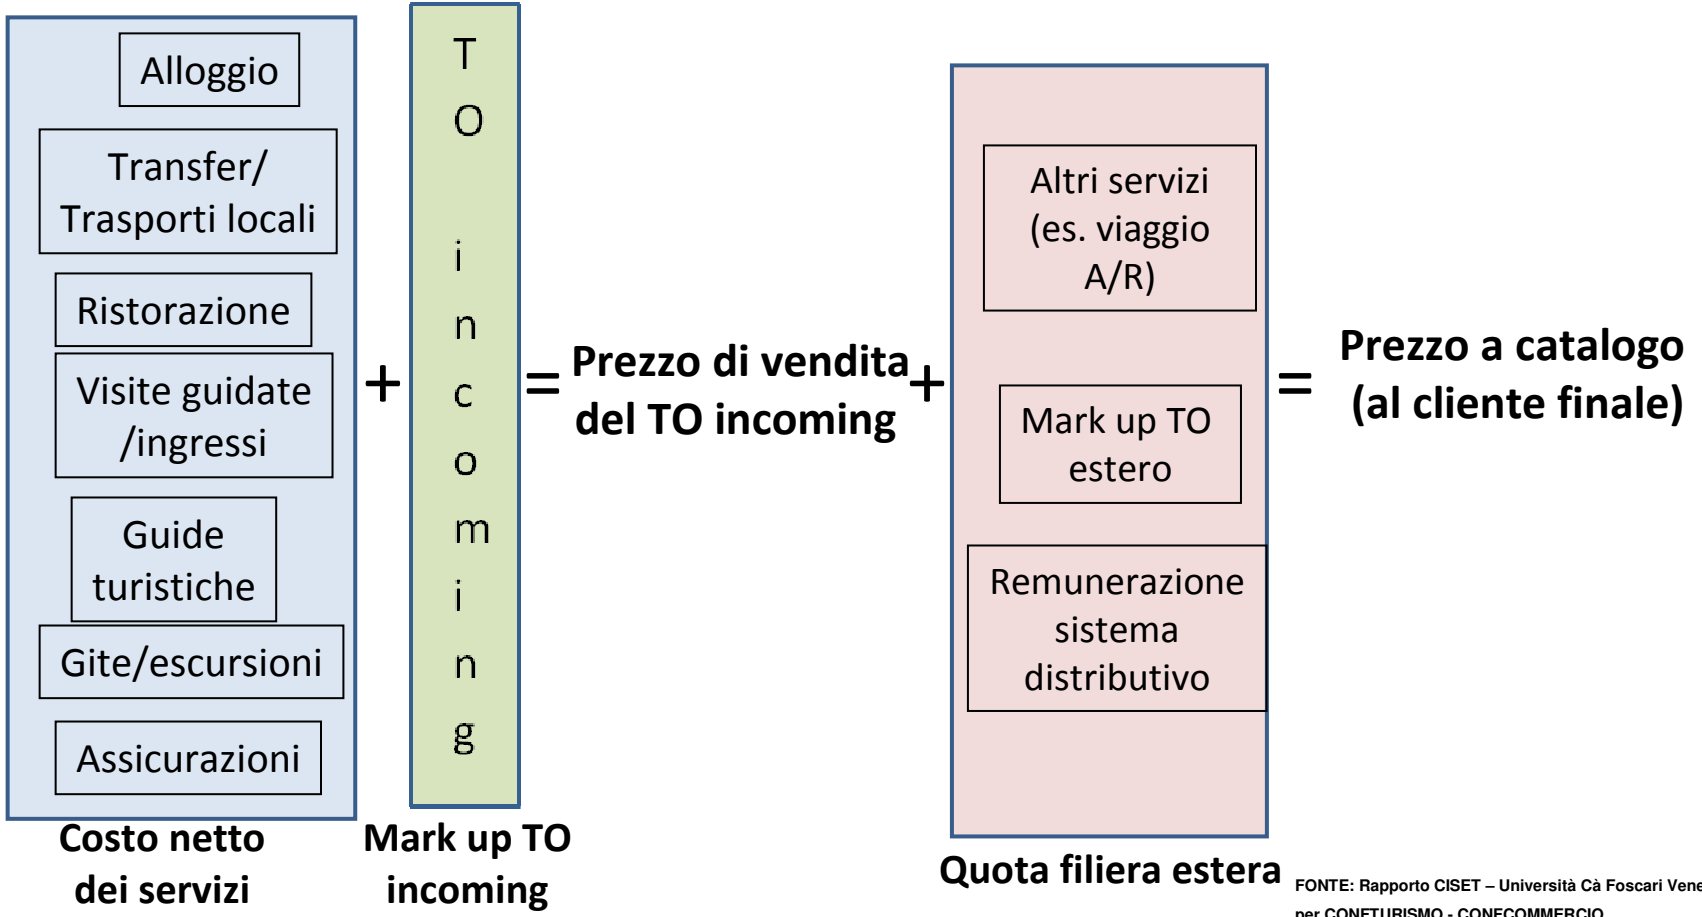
Alloggio

Transfer/ Trasporti locali

Ristorazione

Visite guidate /ingressi

Guide turistiche

Gite/escursioni

Assicurazioni

Costo netto dei servizi

+

TO incoming

Mark up TO incoming

= Prezzo di vendita del TO incoming

+

Altri servizi (es. viaggio A/R)

Mark up TO estero

Remunerazione sistema distributivo

Quota filiera estera

= Prezzo a catalogo (al cliente finale)

FONTE: Rapporto CISET – Università Cà Foscari Vene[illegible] per CONFTURISMO - CONFCOMMERCIO